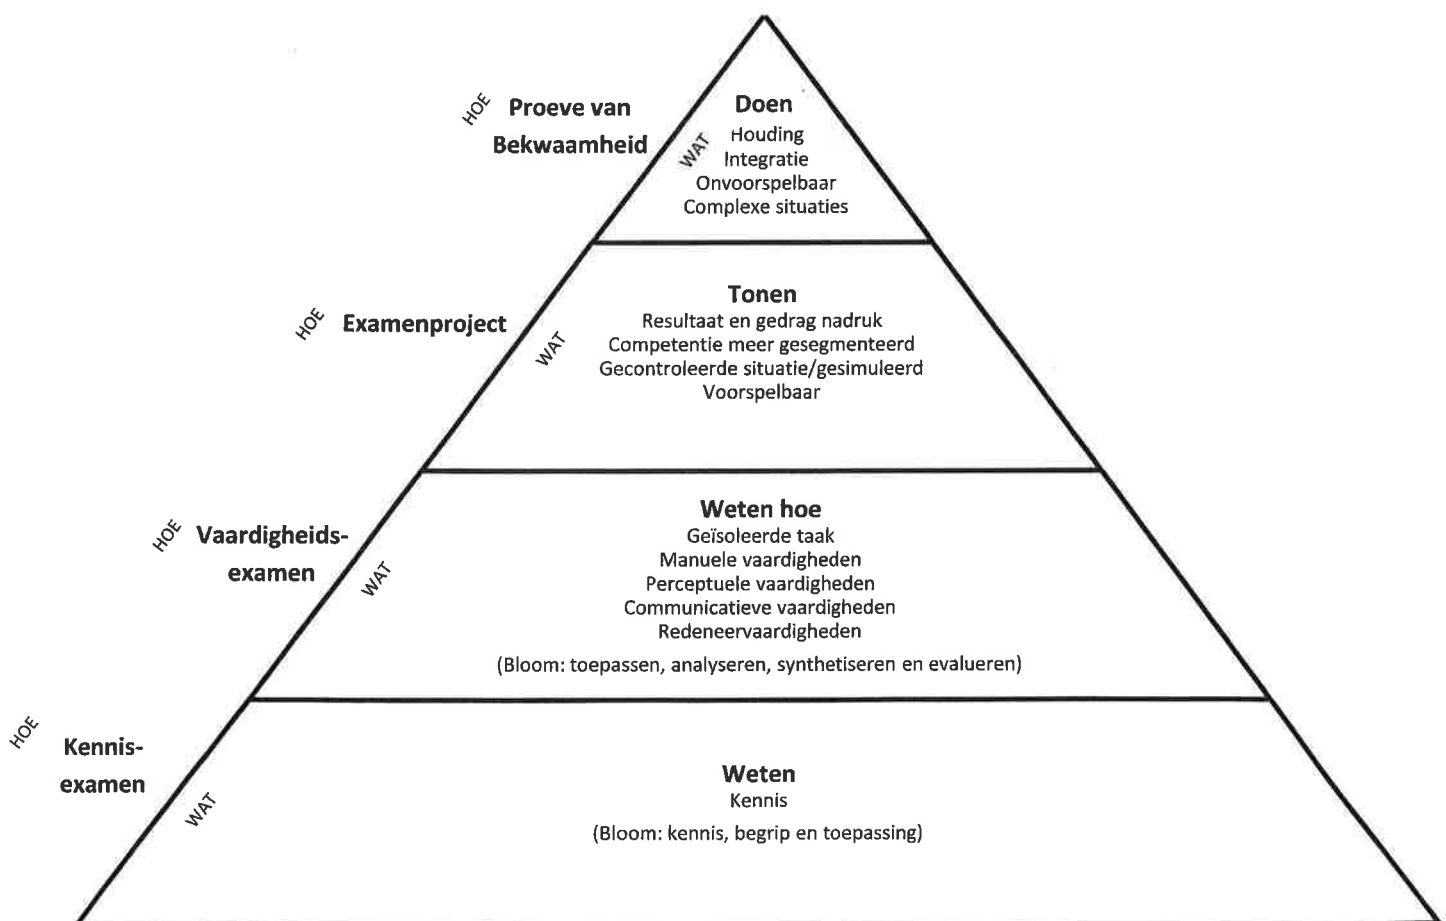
HOE Proeve van Bekwaamheid

WAT

Doen
Houding
Integratie
Onvoorspelbaar
Complexe situaties

HOE Examenproject

WAT

Tonen
Resultaat en gedrag nadruk
Competentie meer gesegmenteerd
Gecontroleerde situatie/gesimuleerd
Voorspelbaar

HOE Vaardigheids-examen

WAT

Weten hoe
Geïsoleerde taak
Manuele vaardigheden
Perceptuele vaardigheden
Communicatieve vaardigheden
Redeneervaardigheden
(Bloom: toepassen, analyseren, synthetiseren en evalueren)

HOE Kennis-examen

WAT

Weten
Kennis
(Bloom: kennis, begrip en toepassing)